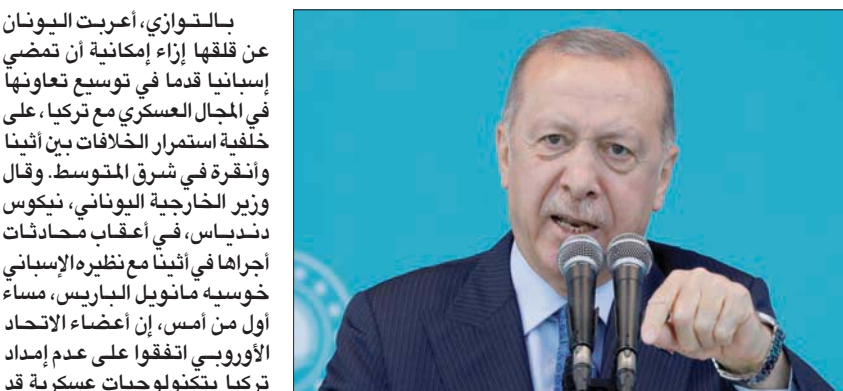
بالتوازي، أعربت اليونان عن قلقها إزاء إمكانية أن تمضي إسبانيا قدما في توسيع تعاونها في المجال العسكري مع تركيا، على خلفية استمرار الخلافات بين أثينا وأنقرة في شرق المتوسط. وقال وزير الخارجية اليوناني، نيكوس دندياس، في أعقاب محادثات أجراها في أثينا مع نظيره الإسباني خوسيه مانويل الباريس، مساء أول من أمس، إن أعضاء الاتحاد الأوروبي اتفقوا على عدم إمداد تركيا بتكنولوجيات عسكرية قد